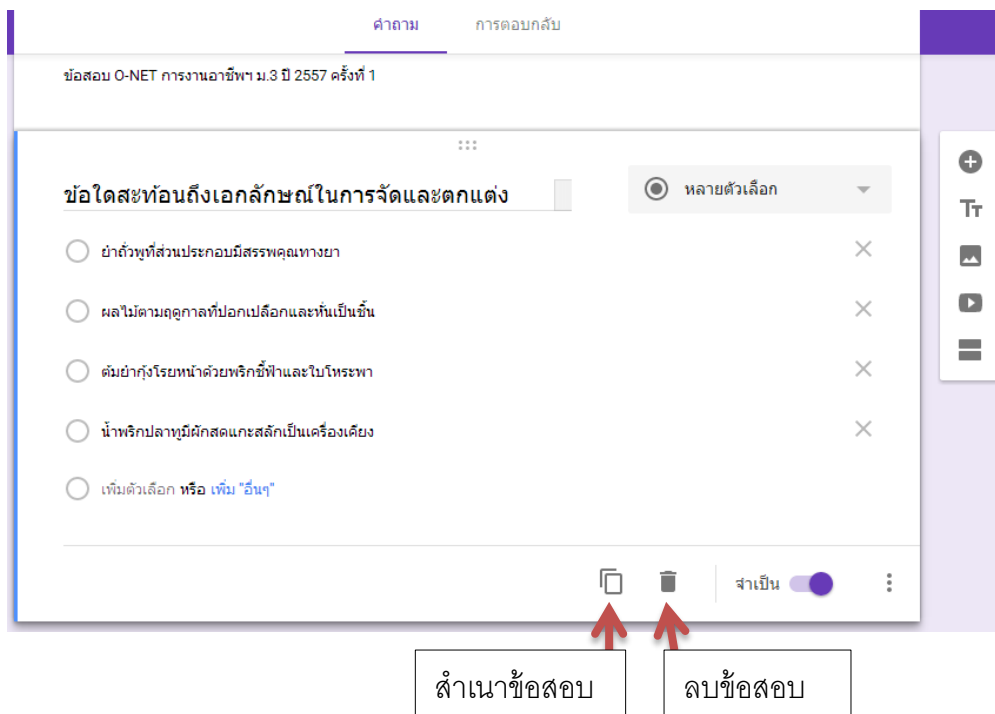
คำถาม การตอบกลับ

ข้อสอบ O-NET การงานอาชีพฯ ม.3 ปี 2557 ครั้งที่ 1

ข้อใดสะท้อนถึงเอกลักษณ์ในการจัดและตกแต่ง

หลายตัวเลือก

ยำถั่วพูที่ส่วนประกอบมีสรรพคุณทางยา

ผลไม้ตามฤดูกาลที่ปอกเปลือกและหั่นเป็นชิ้น

ต้มยำกุ้งโรยหน้าด้วยพริกชี้ฟ้าและใบโหระพา

น้ำพริกปลาทูมีผักสดแกะสลักเป็นเครื่องเคียง

เพิ่มตัวเลือก หรือ เพิ่ม "อื่นๆ"

จำเป็น

สำเนาข้อสอบ

ลบข้อสอบ